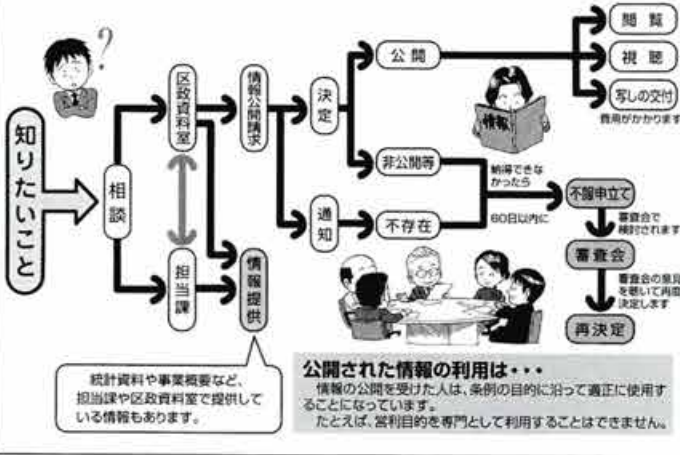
知りたいこと

相談

区政資料室

担当課

情報公開請求

情報提供

決定

通知

公開

非公開等

不存在

閲覧

視聴

写しの交付

費用がかかります

情報

納得できなかったら

60日以内に

不服申立て

審査会で検討されます

審査会

審査会の意見を聴いて再度決定します

再決定

統計資料や事業概要など、担当課や区政資料室で提供している情報もあります。

公開された情報の利用は・・・

情報の公開を受けた人は、条例の目的に沿って適正に使用することになっています。

たとえば、営利目的を専門として利用することはできません。